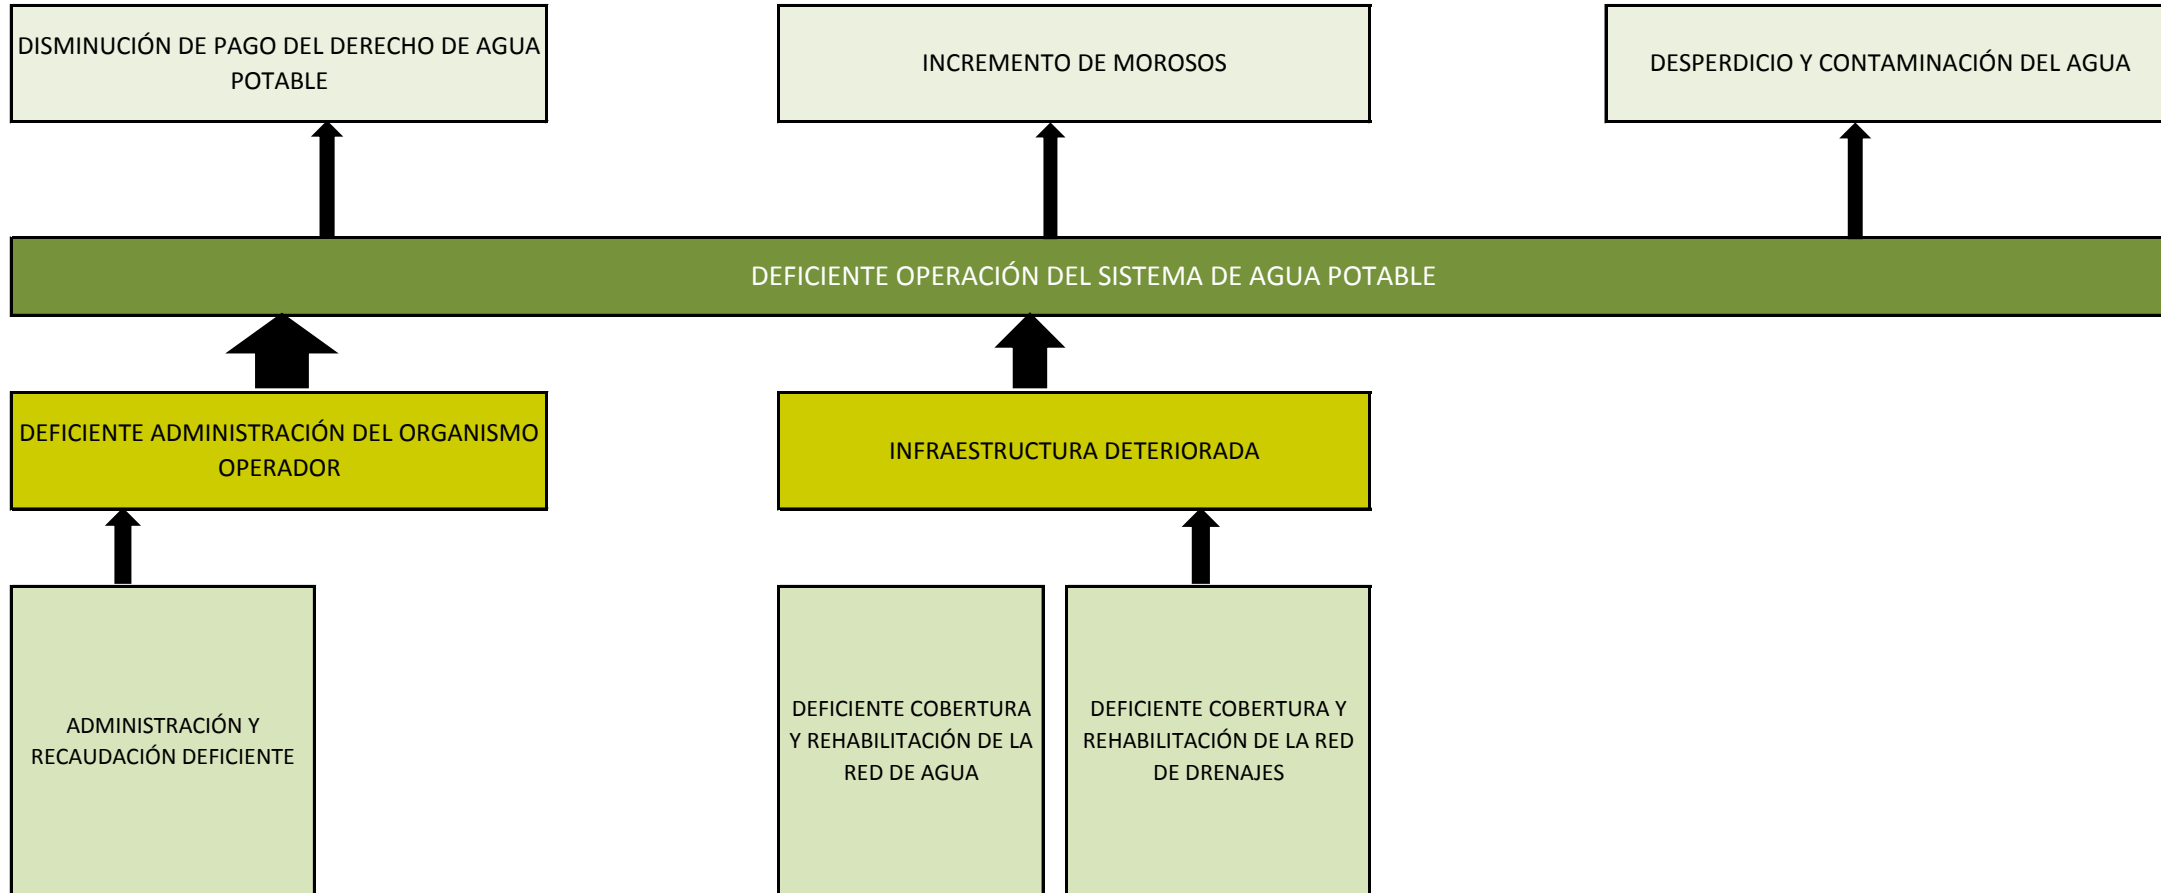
DISMINUCIÓN DE PAGO DEL DERECHO DE AGUA POTABLE

INCREMENTO DE MOROSOS

DESPERDICIO Y CONTAMINACIÓN DEL AGUA

DEFICIENTE OPERACIÓN DEL SISTEMA DE AGUA POTABLE

DEFICIENTE ADMINISTRACIÓN DEL ORGANISMO OPERADOR

INFRAESTRUCTURA DETERIORADA

ADMINISTRACIÓN Y RECAUDACIÓN DEFICIENTE

DEFICIENTE COBERTURA Y REHABILITACIÓN DE LA RED DE AGUA

DEFICIENTE COBERTURA Y REHABILITACIÓN DE LA RED DE DRENAJES